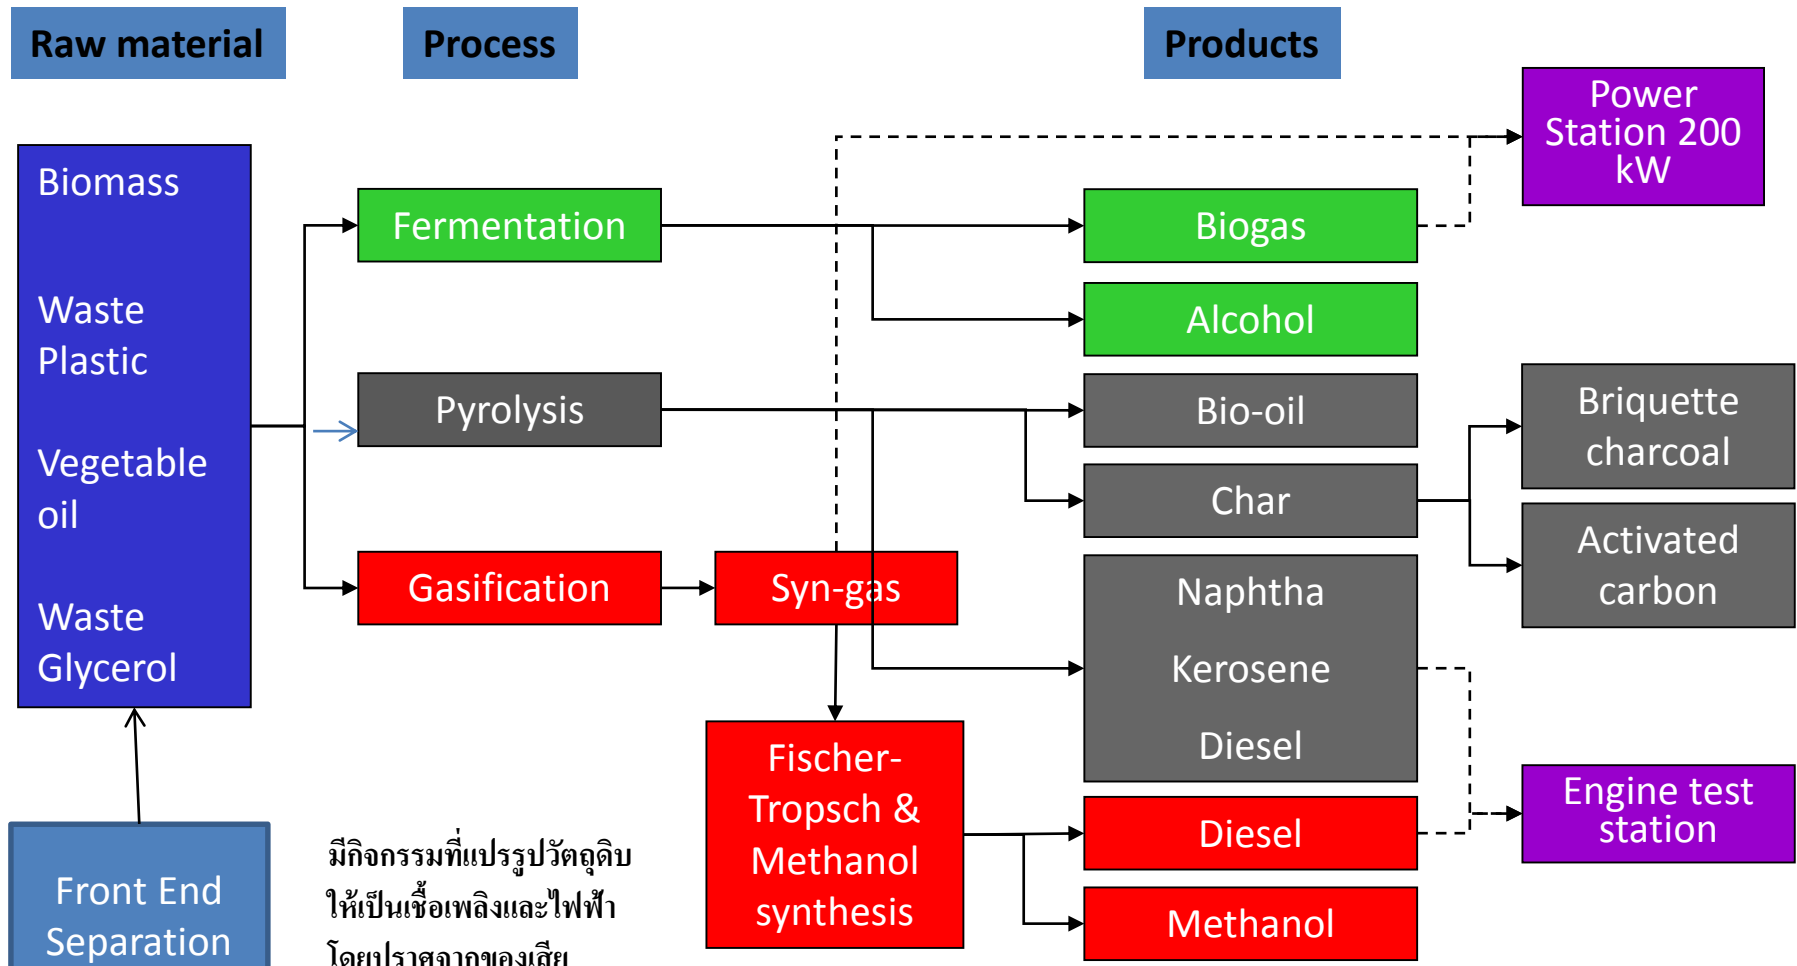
Raw material

Process

Products

Power Station 200 kW

Biomass

Waste Plastic

Vegetable oil

Waste Glycerol

Fermentation

Biogas

Alcohol

Pyrolysis

Bio-oil

Char

Briquette charcoal

Activated carbon

Gasification

Syn-gas

Naphtha

Kerosene

Diesel

Fischer-Tropsch & Methanol synthesis

Diesel

Methanol

Engine test station

Front End Separation

มีกิจกรรมที่แปรรูปวัตถุดิบให้เป็นเชื้อเพลิงและไฟฟ้าโดยปราศจากของเสีย